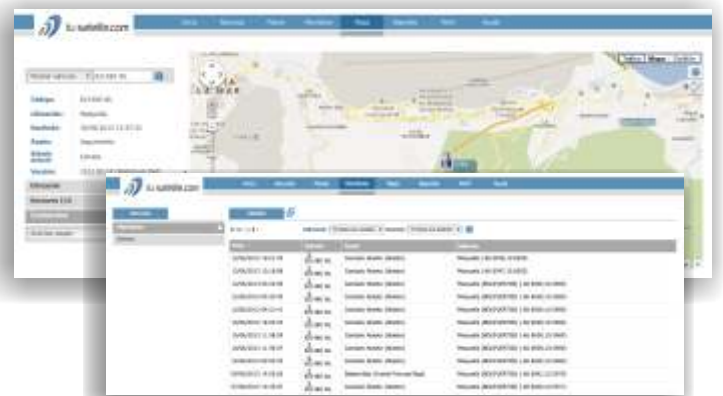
tu-satelite.com

Inicio | Servicios | Planes | Monitoreo | Mapa | Reportes | FAQ | Ayuda

Código
Ubicación
Reportado
Rastreo
Estado
Vehículo

Ubicación
Recorrido

Satelite | Mapa | Relieve

tu-satelite.com

FAQ | Servicios | Mapa | Monitoreo | Mapa | Reportes | FAQ | Ayuda

| Fecha | Vehículo | Evento | Dirección |
|---|---|---|---|
| 15/06/2013 18:51:08 | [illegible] | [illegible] | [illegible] |
| 15/06/2013 15:18:08 | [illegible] | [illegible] | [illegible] |
| 15/06/2013 08:08:08 | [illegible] | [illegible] | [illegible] |
| 15/06/2013 08:08:08 | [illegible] | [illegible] | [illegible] |
| 15/06/2013 09:22:41 | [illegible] | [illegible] | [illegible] |
| 15/06/2013 16:08:08 | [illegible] | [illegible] | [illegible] |
| 15/06/2013 15:08:08 | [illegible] | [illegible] | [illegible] |
| 15/06/2013 11:08:08 | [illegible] | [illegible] | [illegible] |
| 15/06/2013 08:08:08 | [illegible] | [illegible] | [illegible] |
| 15/06/2013 14:08:08 | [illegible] | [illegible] | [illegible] |
| 15/06/2013 14:08:08 | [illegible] | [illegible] | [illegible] |